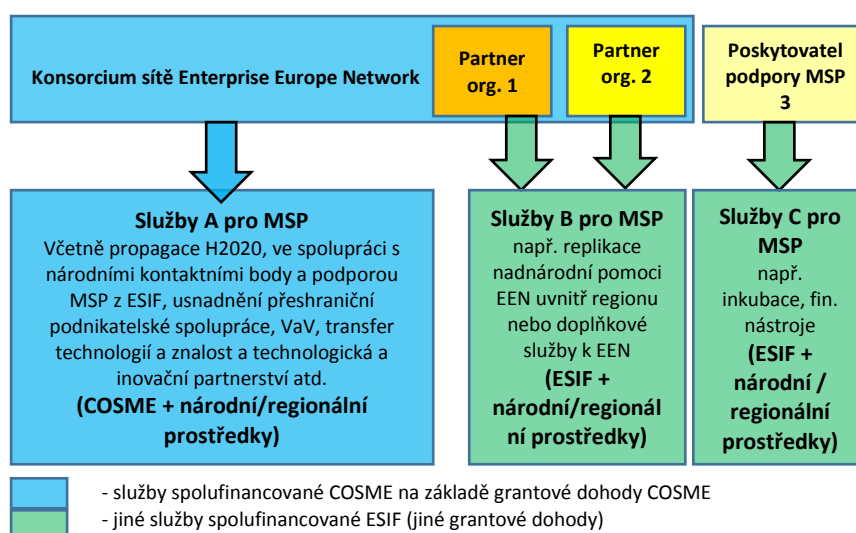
Konsorcium sítě Enterprise Europe Network

Partner org. 1

Partner org. 2

Poskytovatel podpory MSP 3

Služby A pro MSP
Včetně propagace H2020, ve spolupráci s národními kontaktními body a podporou MSP z ESIF, usnadnění přeshraniční podnikatelské spolupráce, VaV, transfer technologií a znalost a technologická a inovační partnerství atd.
(COSME + národní/regionální prostředky)

Služby B pro MSP
např. replikace nadnárodní pomoci EEN uvnitř regionu nebo doplňkové služby k EEN
(ESIF + národní/regionální prostředky)

Služby C pro MSP
např. inkubace, fin. nástroje
(ESIF + národní / regionální prostředky)

- služby spolufinancované COSME na základě grantové dohody COSME
- jiné služby spolufinancované ESIF (jiné grantové dohody)